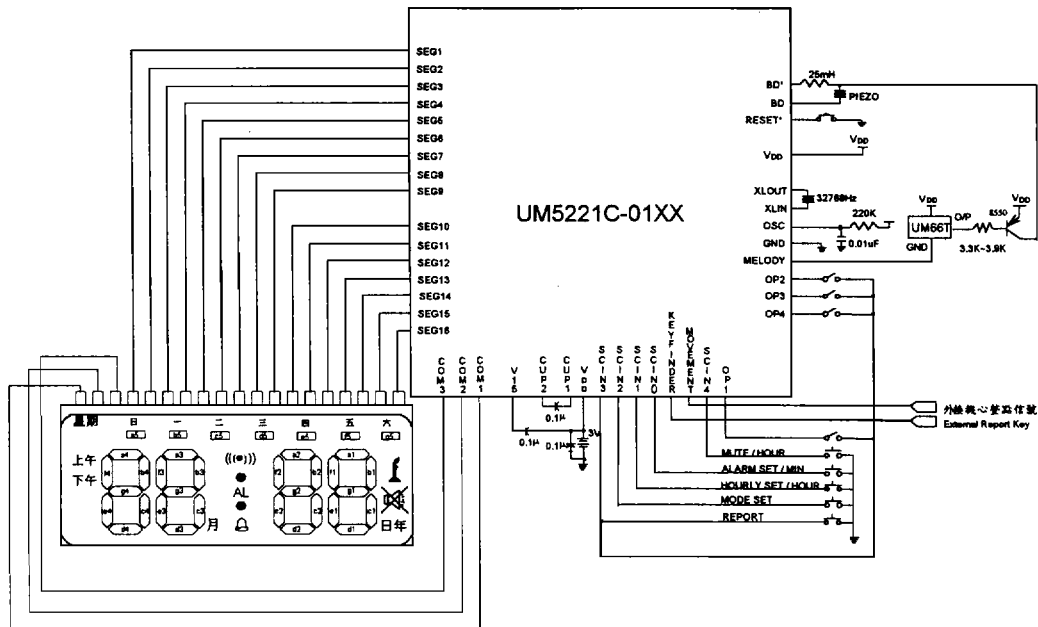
SEG1
SEG2
SEG3
SEG4
SEG5
SEG6
SEG7
SEG8
SEG9
SEG10
SEG11
SEG12
SEG13
SEG14
SEG15
SEG16

UM5221C-01XX

BD'
25mH
BD
PIEZO
RESET'
$V_{DD}$
$V_{DD}$
XLOUT
32768Hz
XLIN
OSC
220K
GND
0.01uF
MELODY
$V_{DD}$
UM66T
GND
O/P
8550
$V_{DD}$
3.3K~3.9K
OP2
OP3
OP4

COM3
COM2
COM1
V15
CUP2
CUP1
VDD
SCIN3
SCIN2
SCIN1
SCIN0
KEYFINDER
MOVEMENT
SCIN4
OP1

0.1μ
0.1μ
0.1μ
3V

外接报心督跳信號
External Report Key
MUTE / HOUR
ALARM SET / MIN
HOURLY SET / HOUR
MODE SET
REPORT

星期
日
一
二
三
四
五
六
上午
下午
AL
月
日年